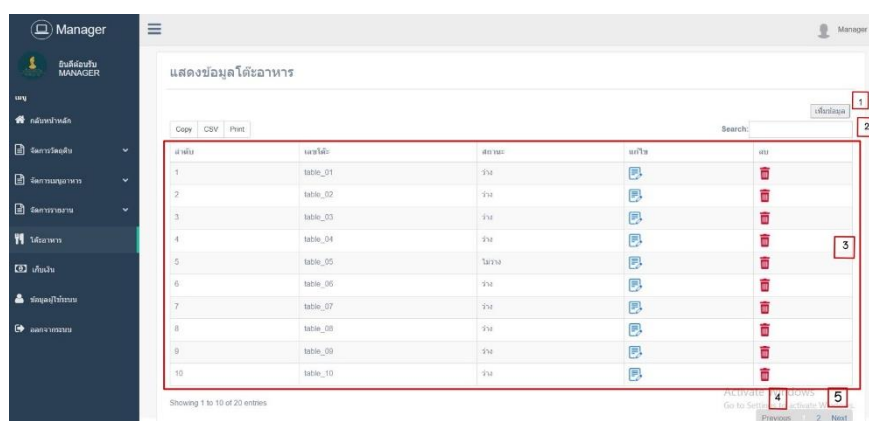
Manager

Manager

ยินดีต้อนรับ MANAGER

เมนู

กลับหน้าหลัก

จัดการวัตถุดิบ

จัดการเมนูอาหาร

จัดการรายงาน

โต๊ะอาหาร

เก็บเงิน

ข้อมูลผู้ใช้ระบบ

ออกจากระบบ

แสดงข้อมูลโต๊ะอาหาร

เพิ่มข้อมูล

1

2

Copy CSV Print

Search:

| ลำดับ | เลขโต๊ะ | สถานะ | แก้ไข | ลบ |
|---|---|---|---|---|
| 1 | table_01 | ว่าง | | |
| 2 | table_02 | ว่าง | | |
| 3 | table_03 | ว่าง | | |
| 4 | table_04 | ว่าง | | |
| 5 | table_05 | ไม่ว่าง | | |
| 6 | table_06 | ว่าง | | |
| 7 | table_07 | ว่าง | | |
| 8 | table_08 | ว่าง | | |
| 9 | table_09 | ว่าง | | |
| 10 | table_10 | ว่าง | | |

3

Showing 1 to 10 of 20 entries

Activate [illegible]dows
Go to Setti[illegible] activate W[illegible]

4

5

Previous 1 2 Next